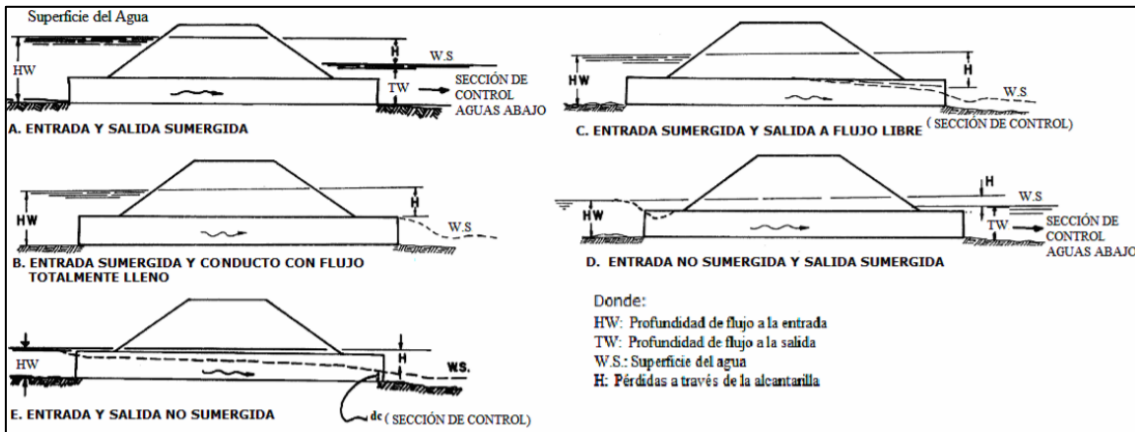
Superficie del Agua

HW
H
W.S
TW
SECCIÓN DE CONTROL AGUAS ABAJO
A. ENTRADA Y SALIDA SUMERGIDA

HW
H
W.S
C. ENTRADA SUMERGIDA Y SALIDA A FLUJO LIBRE ( SECCIÓN DE CONTROL)

HW
H
W.S
B. ENTRADA SUMERGIDA Y CONDUCTO CON FLUJO TOTALMENTE LLENO

HW
H
W.S
TW
SECCIÓN DE CONTROL AGUAS ABAJO
D. ENTRADA NO SUMERGIDA Y SALIDA SUMERGIDA

HW
H
W.S.
dc ( SECCIÓN DE CONTROL)
E. ENTRADA Y SALIDA NO SUMERGIDA

Donde:
HW: Profundidad de flujo a la entrada
TW: Profundidad de flujo a la salida
W.S.: Superficie del agua
H: Pérdidas a través de la alcantarilla